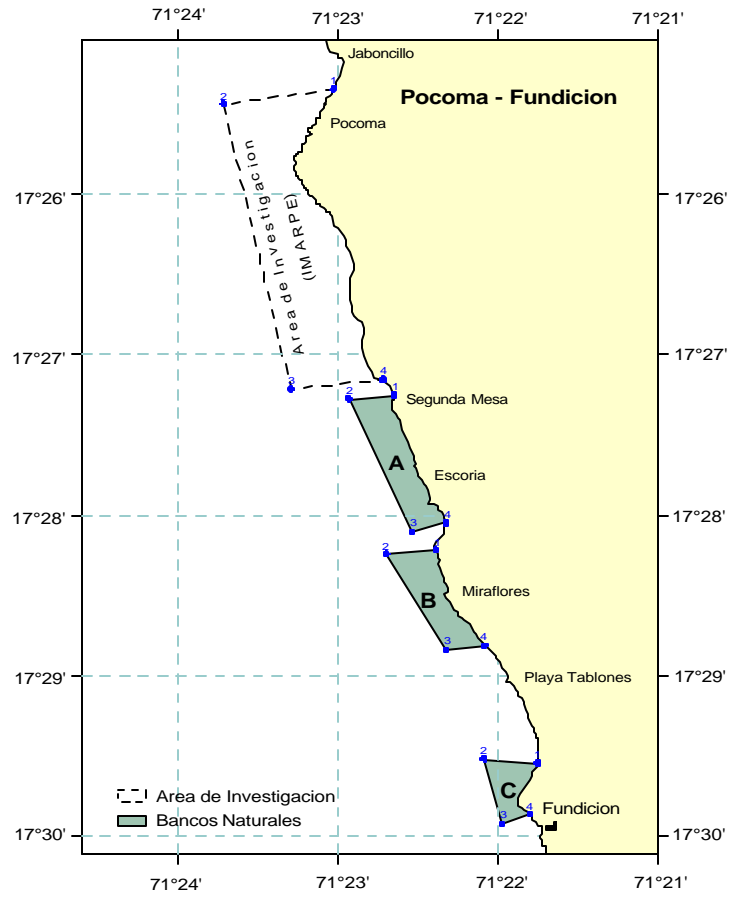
71°24'
71°23'
71°22'
71°21'

Jaboncillo

Pocoma - Fundicion

Pocoma

Area de Investigacion (IMARPE)

1
2
3
4

17°26'
17°26'
17°27'
17°27'

Segunda Mesa

A

Escoria

17°28'
17°28'

B

Miraflores

17°29'
17°29'

Playa Tablones

C

Fundicion

Area de Investigacion
Bancos Naturales

17°30'
17°30'

71°24'
71°23'
71°22'
71°21'